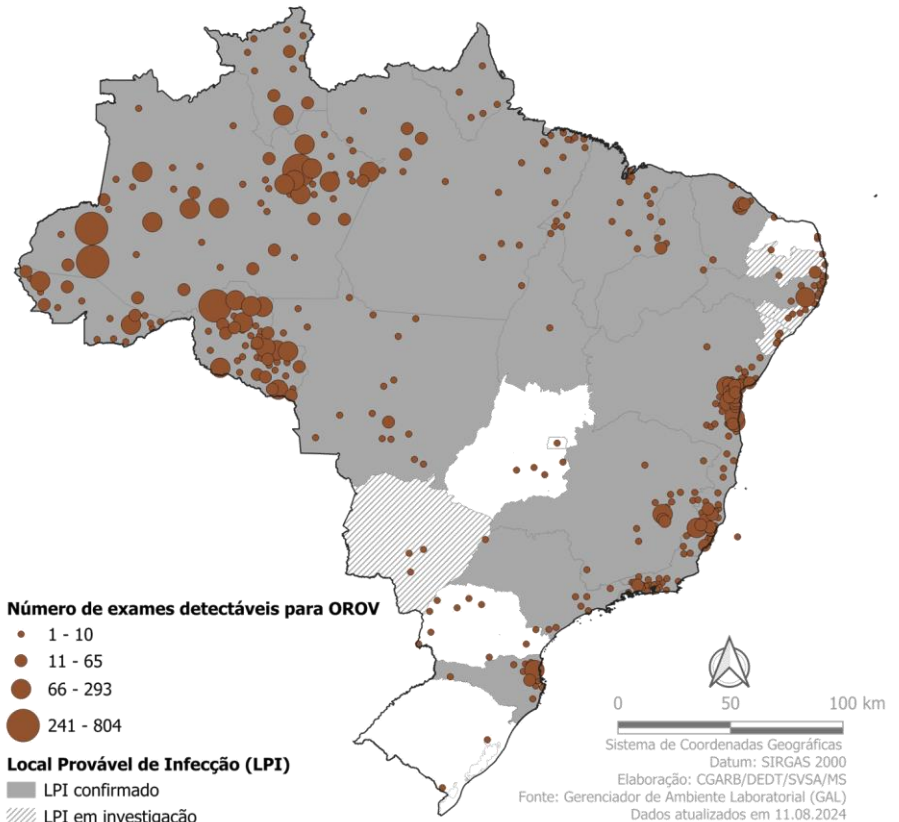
Número de exames detectáveis para OROV
1 - 10
11 - 65
66 - 293
241 - 804

Local Provável de Infecção (LPI)
LPI confirmado
LPI em investigação

0 50 100 km

Sistema de Coordenadas Geográficas
Datum: SIRGAS 2000
Elaboração: CGARB/DEDT/SVSA/MS
Fonte: Gerenciador de Ambiente Laboratorial (GAL)
Dados atualizados em 11.08.2024